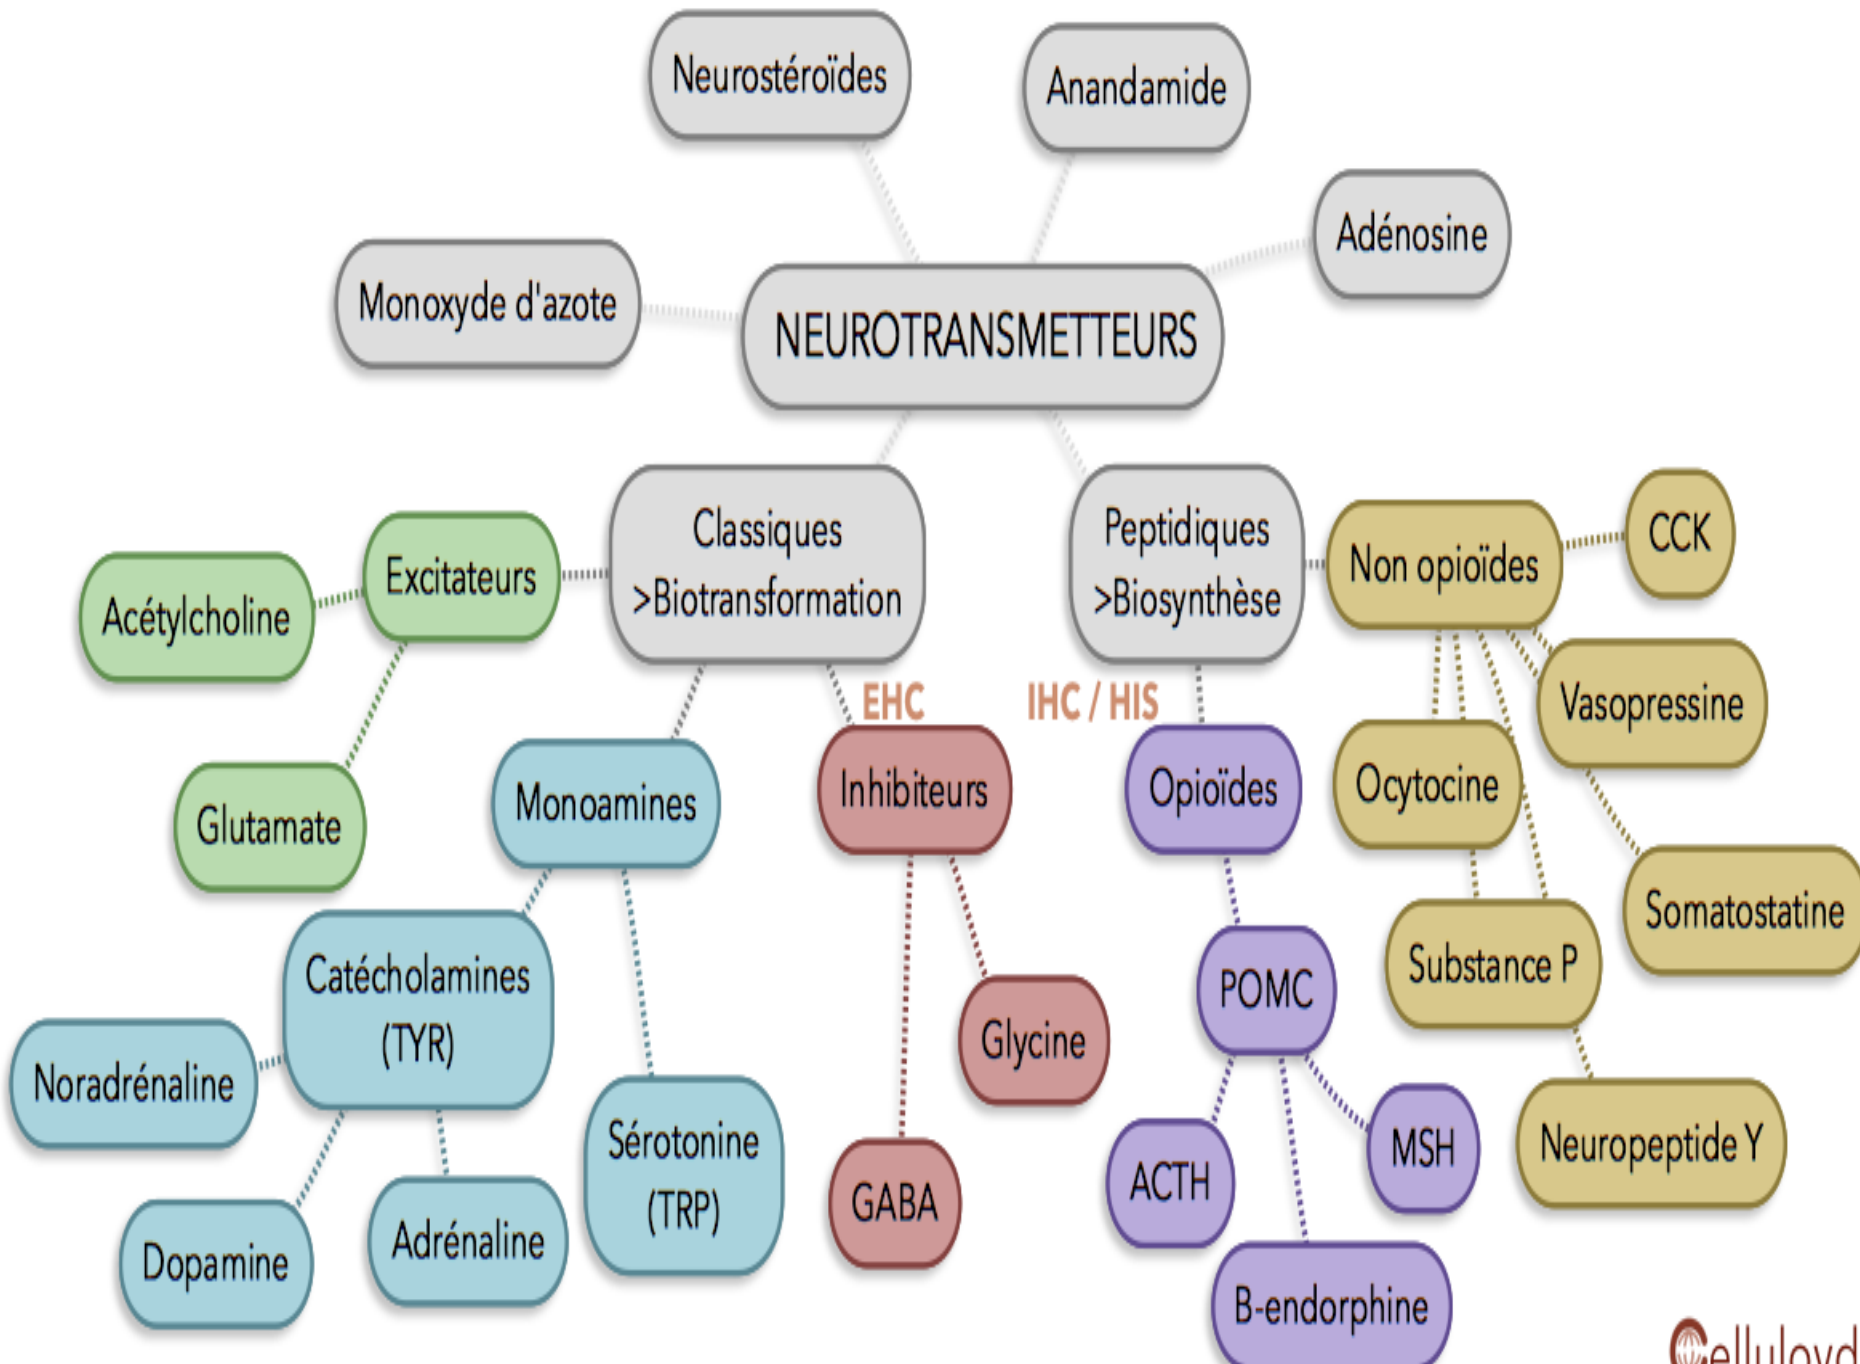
Neurostéroïdes

Anandamide

Adénosine

Monoxyde d'azote

NEUROTRANSMETTEURS

Classiques
>Biotransformation

Peptidiques
>Biosynthèse

Excitateurs

Acétylcholine

Glutamate

Monoamines

EHC

Inhibiteurs

IHC / HIS

Opioïdes

Non opioïdes

CCK

Vasopressine

Ocytocine

Somatostatine

Substance P

Neuropeptide Y

Catécholamines
(TYR)

Noradrénaline

Dopamine

Adrénaline

Sérotonine
(TRP)

Glycine

GABA

POMC

ACTH

MSH

B-endorphine

Celluloyd